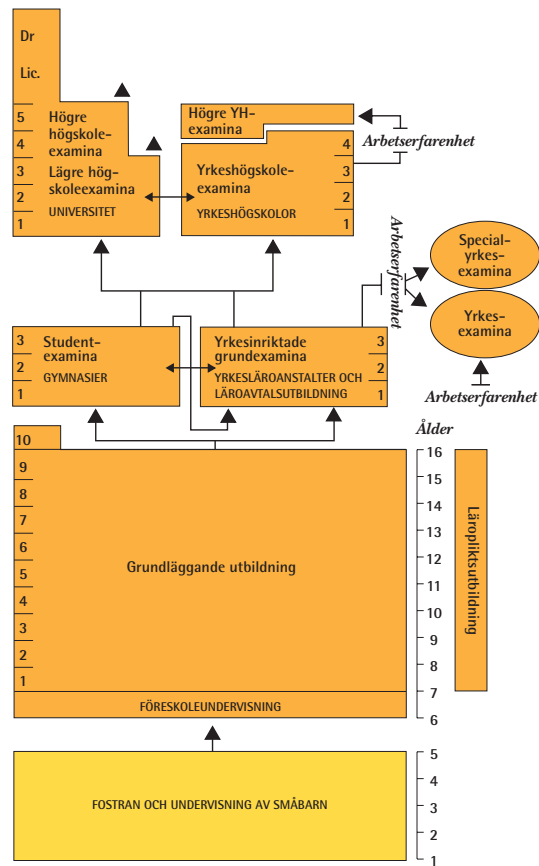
Dr

Lic.

5
4
3
2
1

Högre högskoleexamina
Lägre högskoleexamina
UNIVERSITET

Högre YH-examina

Arbetserfarenhet

Yrkeshögskoleexamina
YRKESHÖGSKOLOR

4
3
2
1

Arbetserfarenhet

Specialyrkesexamina

Yrkesexamina

Arbetserfarenhet

3
2
1

Studentexamina
GYMNASIER

Yrkesinriktade grundexamina
YRKESLÄROANSTALTER OCH LÄROAVTALSUTBILDNING

3
2
1

Ålder

10
9
8
7
6
5
4
3
2
1

Grundläggande utbildning

FÖRESKOLEUNDERVISNING

16
15
14
13
12
11
10
9
8
7
6

Läropliktsutbildning

FOSTRAN OCH UNDERVISNING AV SMÅBARN

5
4
3
2
1